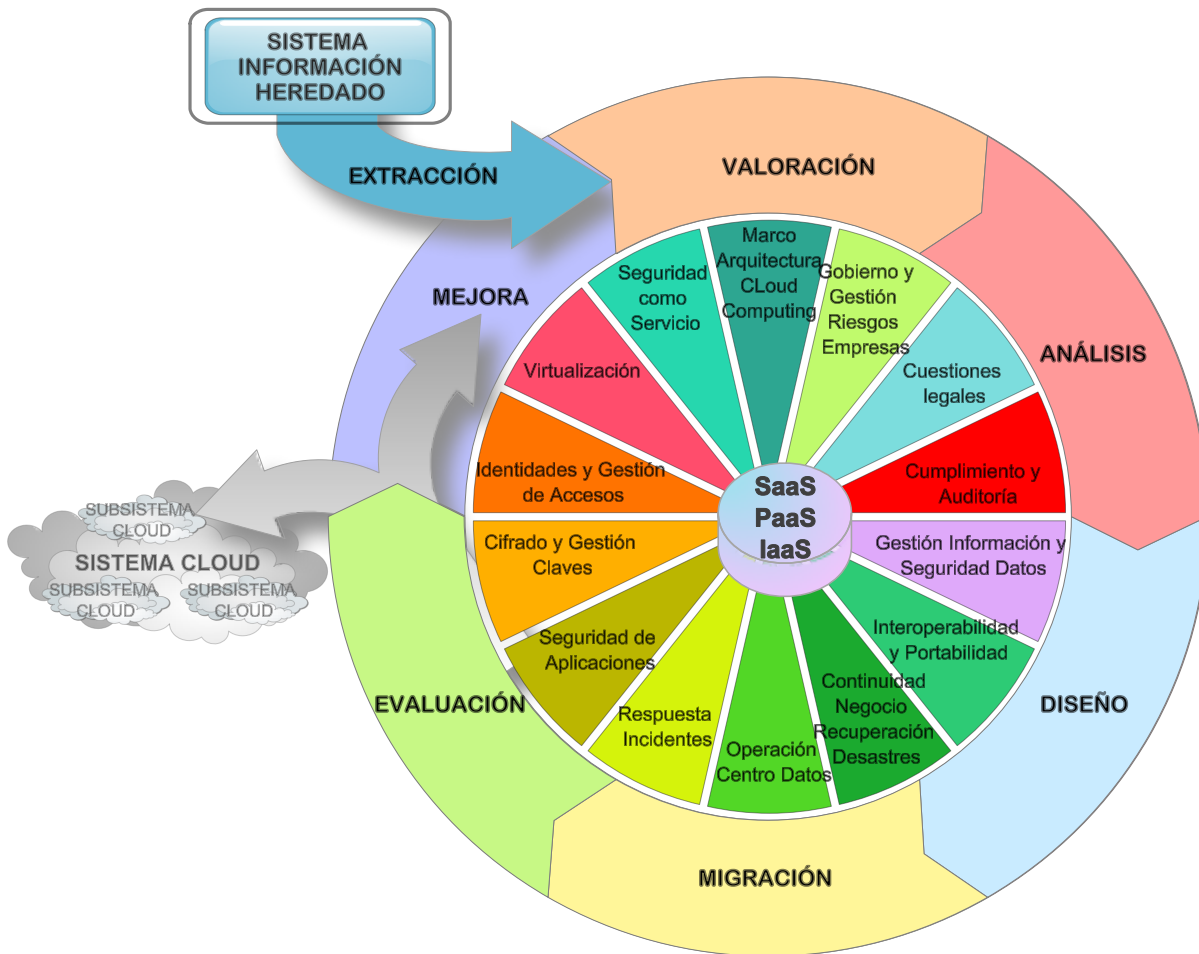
SISTEMA INFORMACIÓN HEREDADO

EXTRACCIÓN

VALORACIÓN

ANÁLISIS

DISEÑO

MIGRACIÓN

EVALUACIÓN

MEJORA

Marco Arquitectura CLoud Computing

Gobierno y Gestión Riesgos Empresas

Cuestiones legales

Cumplimiento y Auditoría

Gestión Información y Seguridad Datos

Interoperabilidad y Portabilidad

Continuidad Negocio Recuperación Desastres

Operación Centro Datos

Respuesta Incidentes

Seguridad de Aplicaciones

Cifrado y Gestión Claves

Identidades y Gestión de Accesos

Virtualización

Seguridad como Servicio

SaaS
PaaS
IaaS

SUBSISTEMA CLOUD

SISTEMA CLOUD

SUBSISTEMA CLOUD

SUBSISTEMA CLOUD